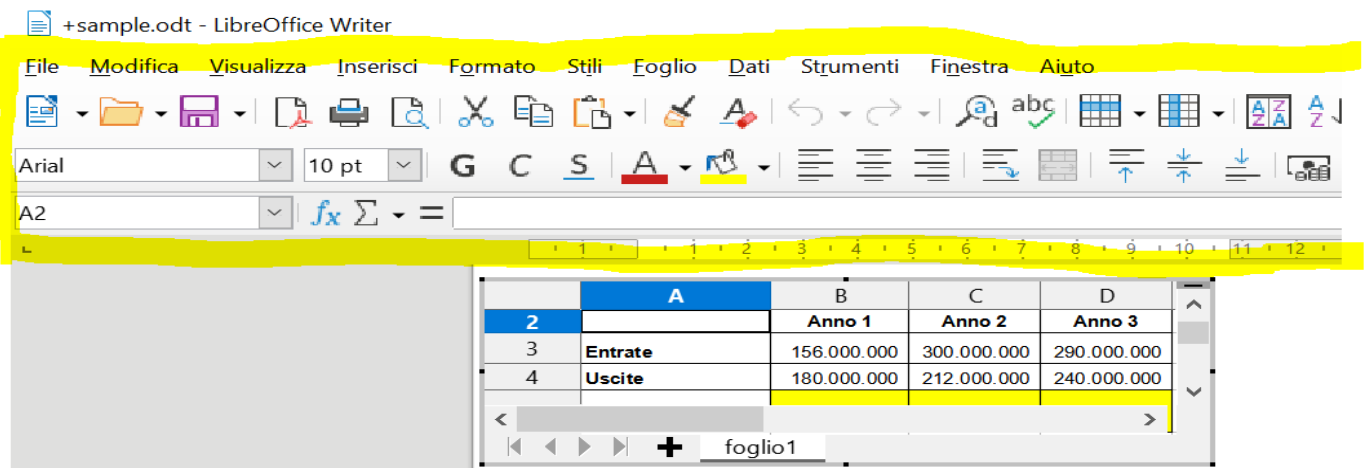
+sample.odt - LibreOffice Writer

File Modifica Visualizza Inserisci Formato Stili Foglio Dati Strumenti Finestra Aiuto

Arial 10 pt G C S

A2 $fx$ $\Sigma$ =

1 1 2 3 4 5 6 7 8 9 10 11 12

| | A | B | C | D |
|---|---|---|---|---|
| 2 | | Anno 1 | Anno 2 | Anno 3 |
| 3 | Entrate | 156.000.000 | 300.000.000 | 290.000.000 |
| 4 | Uscite | 180.000.000 | 212.000.000 | 240.000.000 |

foglio1